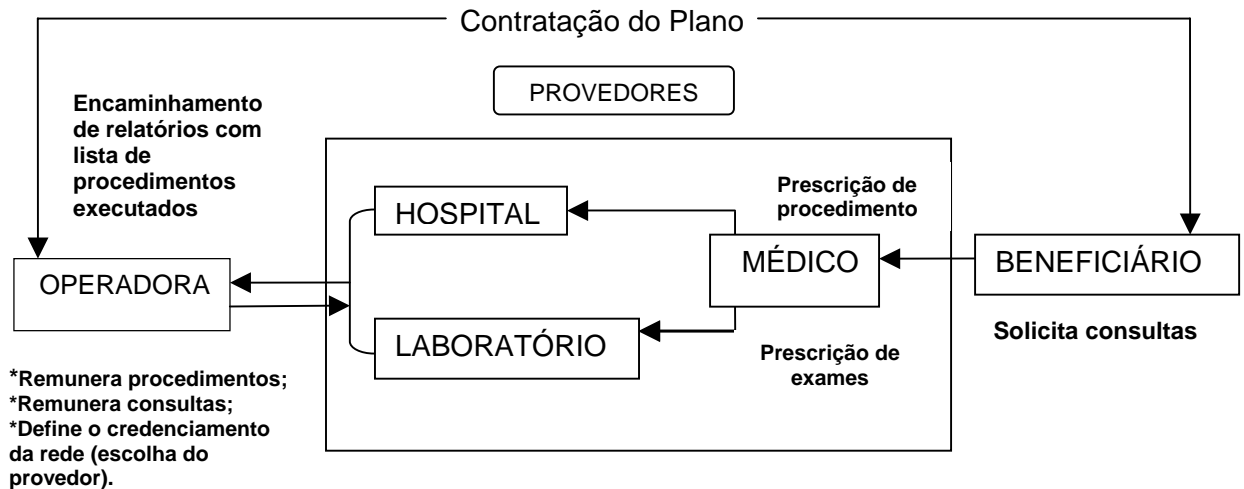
Contratação do Plano

PROVEDORES

Encaminhamento de relatórios com lista de procedimentos executados

Prescrição de procedimento

HOSPITAL

MÉDICO

BENEFICIÁRIO

OPERADORA

LABORATÓRIO

Solicita consultas

Prescrição de exames

*Remunera procedimentos;
*Remunera consultas;
*Define o credenciamento da rede (escolha do provedor).